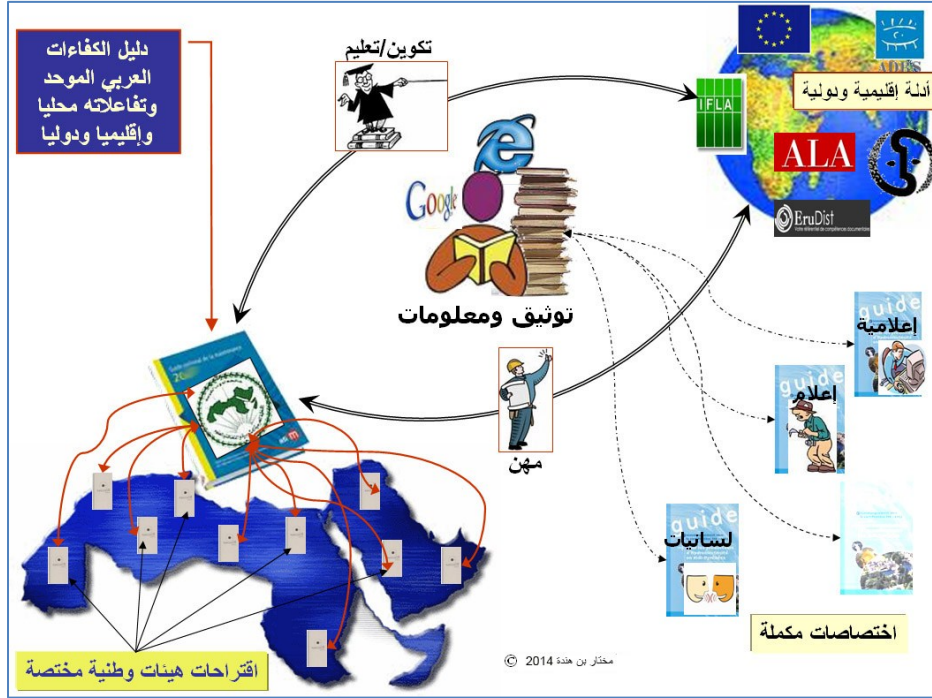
دليل الكفاءات العربي الموحد وتفاعلاته محليا وإقليميا ودوليا

تكوين/تعليم

أدلة إقليمية ودولية

ADBS

IFLA

ALA

EruDist

Google

توثيق ومعلومات

guide
إعلامية

guide
إعلام

مهن

guide
لسانيات

اقتراحات هيئات وطنية مختصة

© 2014 مختار بن هندة

اختصاصات مكملة